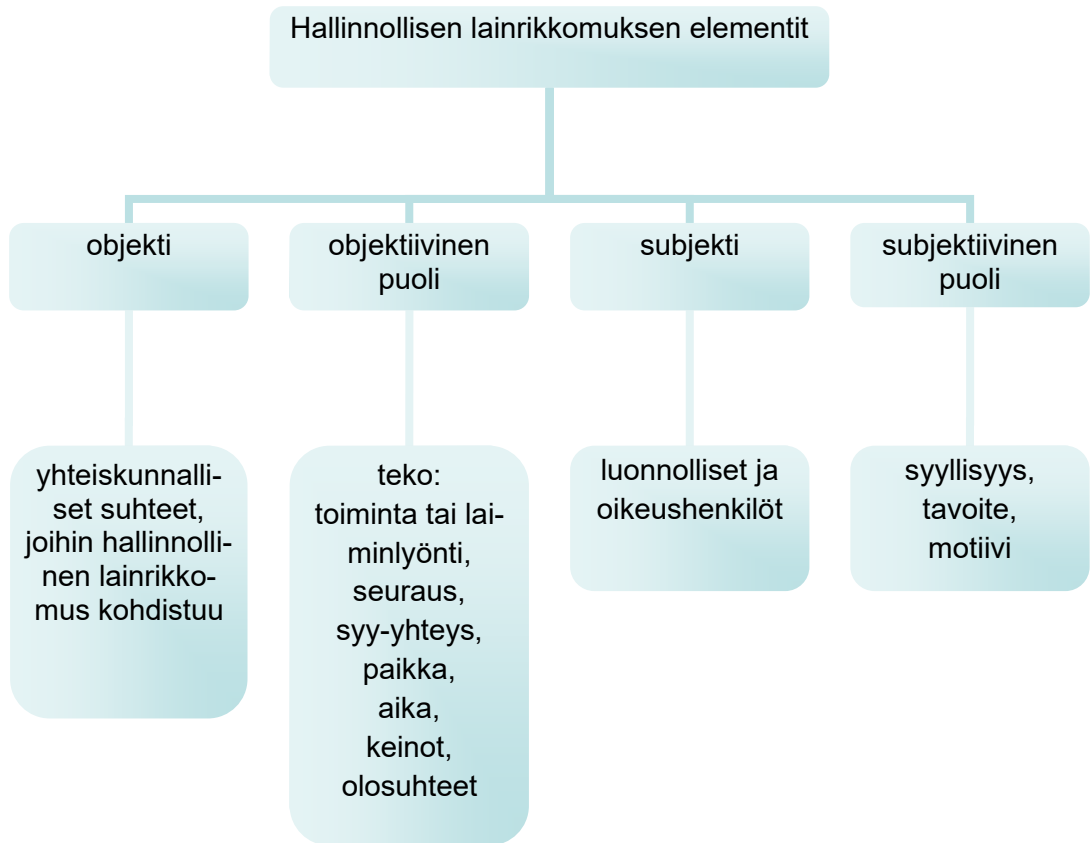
Hallinnollisen lainrikkomuksen elementit

objekti

objektiivinen puoli

subjekti

subjektiivinen puoli

yhteiskunnalliset suhteet, joihin hallinnollinen lainrikkomus kohdistuu

teko: toiminta tai laiminlyönti, seuraus, syy-yhteys, paikka, aika, keinot, olosuhteet

luonnolliset ja oikeushenkilöt

syyllisyys, tavoite, motiivi